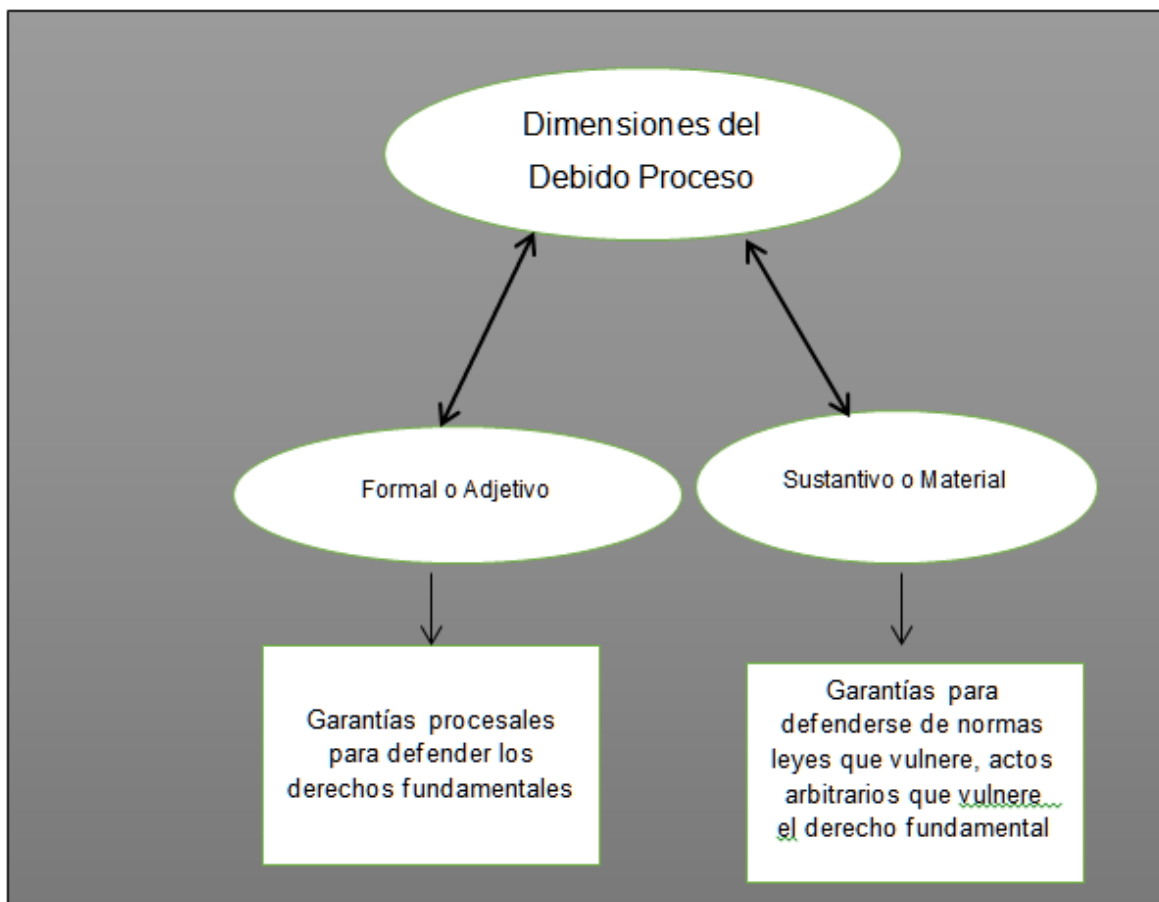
Dimensiones del Debido Proceso

Formal o Adjetivo

Sustantivo o Material

Garantías procesales para defender los derechos fundamentales

Garantías para defenderse de normas leyes que vulnere, actos arbitrarios que vulnere el derecho fundamental